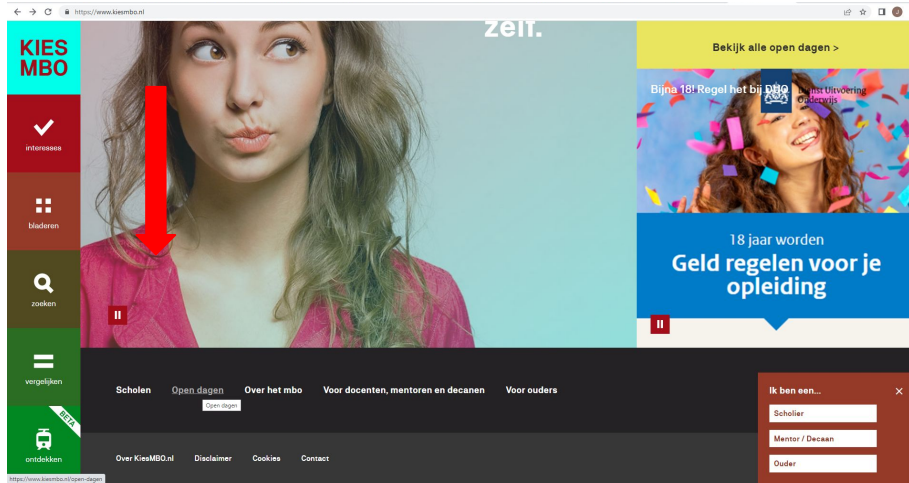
https://www.kiesmbo.nl

KIES MBO

interesses

bladeren

zoeken

vergelijken

BETA

ontdekken

zelf.

Bekijk alle open dagen >

Bijna 18! Regel het bij DUO

Dienst Uitvoering Onderwijs

18 jaar worden

Geld regelen voor je opleiding

Scholen Open dagen Over het mbo Voor docenten, mentoren en decanen Voor ouders

Open dagen

Over KiesMBO.nl Disclaimer Cookies Contact

Ik ben een...

Scholier

Mentor / Decaan

Ouder

https://www.kiesmbo.nl/open-dagen